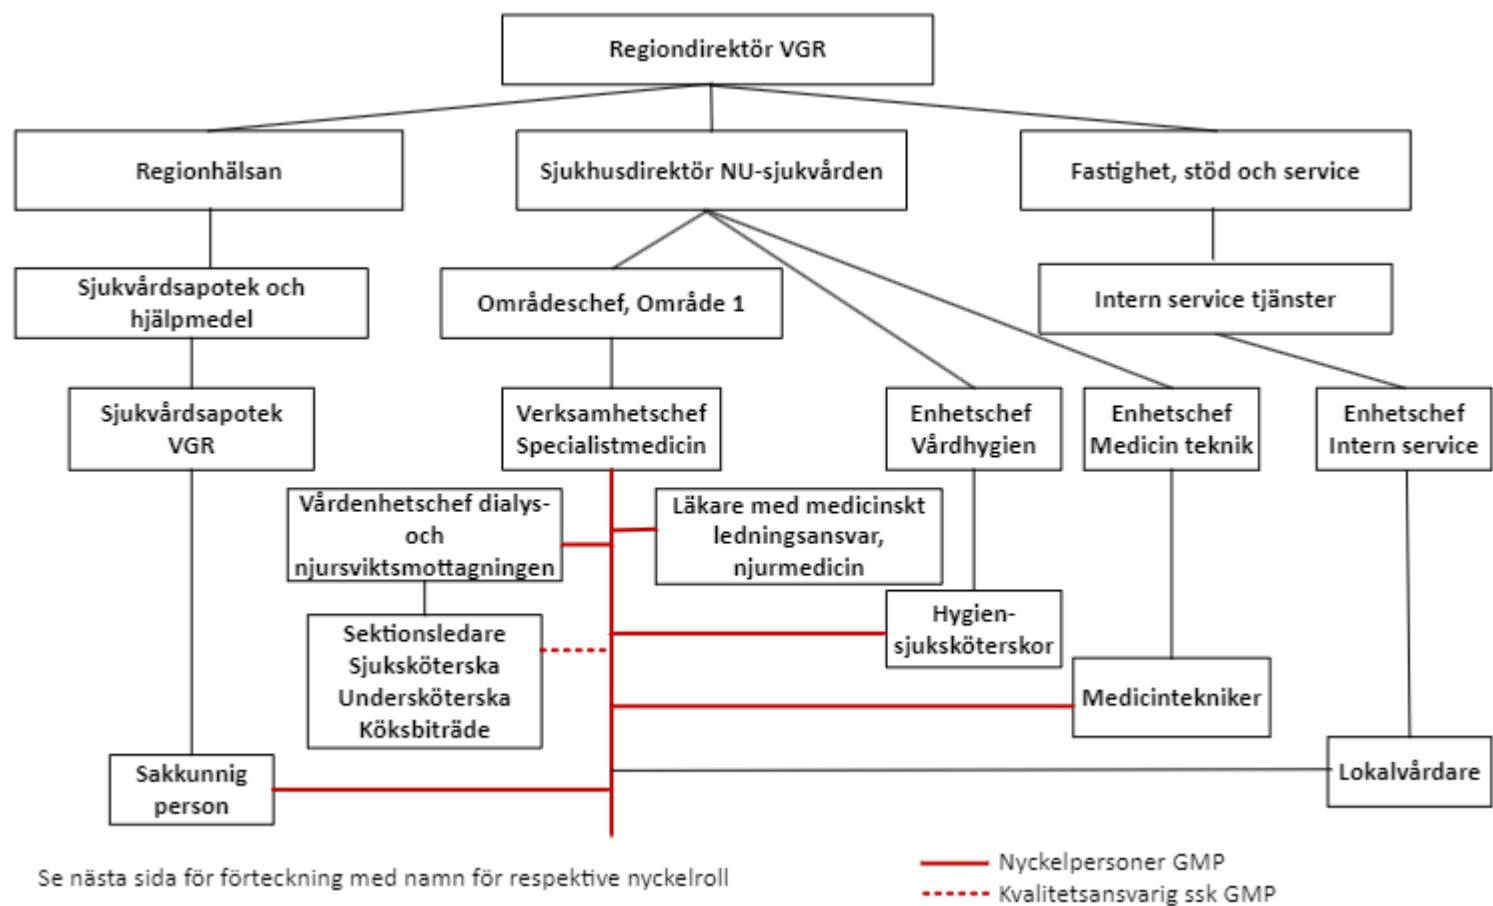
Regiondirektör VGR

Regionhälsan

Sjukhusdirektör NU-sjukvården

Fastighet, stöd och service

Sjukvårdsapotek och hjälpmedel

Områdeschef, Område 1

Intern service tjänster

Sjukvårdsapotek VGR

Verksamhetschef Specialistmedicin

Enhetschef Vårdhygien

Enhetschef Medicin teknik

Enhetschef Intern service

Vårdenhetschef dialys- och njursviktsmottagningen

Läkare med medicinskt ledningsansvar, njurmedicin

Hygien-sjuksköterskor

Sektionsledare Sjuksköterska Undersköterska Köksbiträde

Medicintekniker

Sakkunnig person

Lokalvårdare

Se nästa sida för förteckning med namn för respektive nyckelroll

Nyckelpersoner GMP

Kvalitetsansvarig ssk GMP